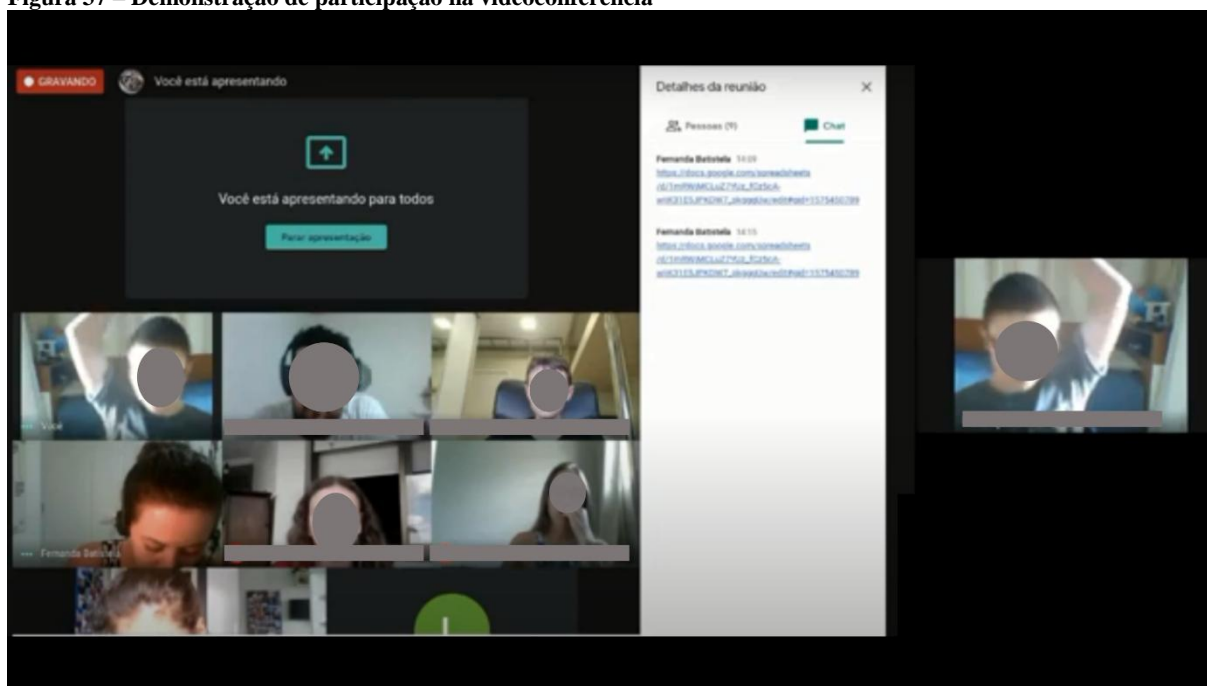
Figura 37 – Demonstração de participação na videoconferência

GRAVANDO
Você está apresentando

Você está apresentando para todos
Parar apresentação

Você
Fernanda Batistela

Detalhes da reunião
Pessoas (9)
Chat

Fernanda Batistela 14:09
https://docs.google.com/spreadsheets/d/1mR9i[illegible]

Fernanda Batistela 14:15
https://docs.google.com/spreadsheets/d/1mR9i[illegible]